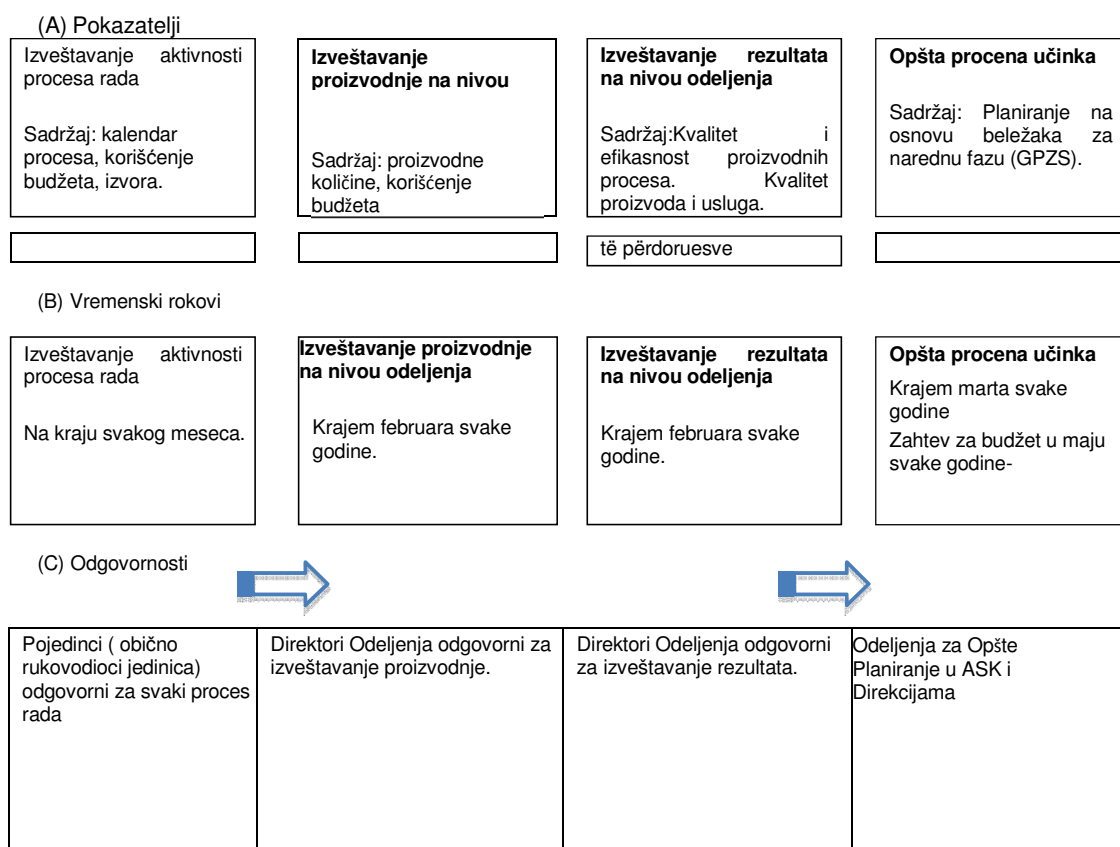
(A) Pokazatelji

Izveštavanje aktivnosti procesa rada

Sadržaj: kalendar procesa, korišćenje budžeta, izvora.

**Izveštavanje proizvodnje na nivou**

Sadržaj: proizvodne količine, korišćenje budžeta

**Izveštavanje rezultata na nivou odeljenja**

Sadržaj:Kvalitet i efikasnost proizvodnih procesa. Kvalitet proizvoda i usluga.

**Opšta procena učinka**

Sadržaj: Planiranje na osnovu beležaka za narednu fazu (GPZS).

të përdoruesve

(B) Vremenski rokovi

Izveštavanje aktivnosti procesa rada

Na kraju svakog meseca.

**Izveštavanje proizvodnje na nivou odeljenja**

Krajem februara svake godine.

**Izveštavanje rezultata na nivou odeljenja**

Krajem februara svake godine.

**Opšta procena učinka**

Krajem marta svake godine

Zahtev za budžet u maju svake godine-

(C) Odgovornosti

| Pojedinci ( obično rukovodioci jedinica) odgovorni za svaki proces rada | Direktori Odeljenja odgovorni za izveštavanje proizvodnje. | Direktori Odeljenja odgovorni za izveštavanje rezultata. | Odeljenja za Opšte Planiranje u ASK i Direkcijama |
|---|---|---|---|